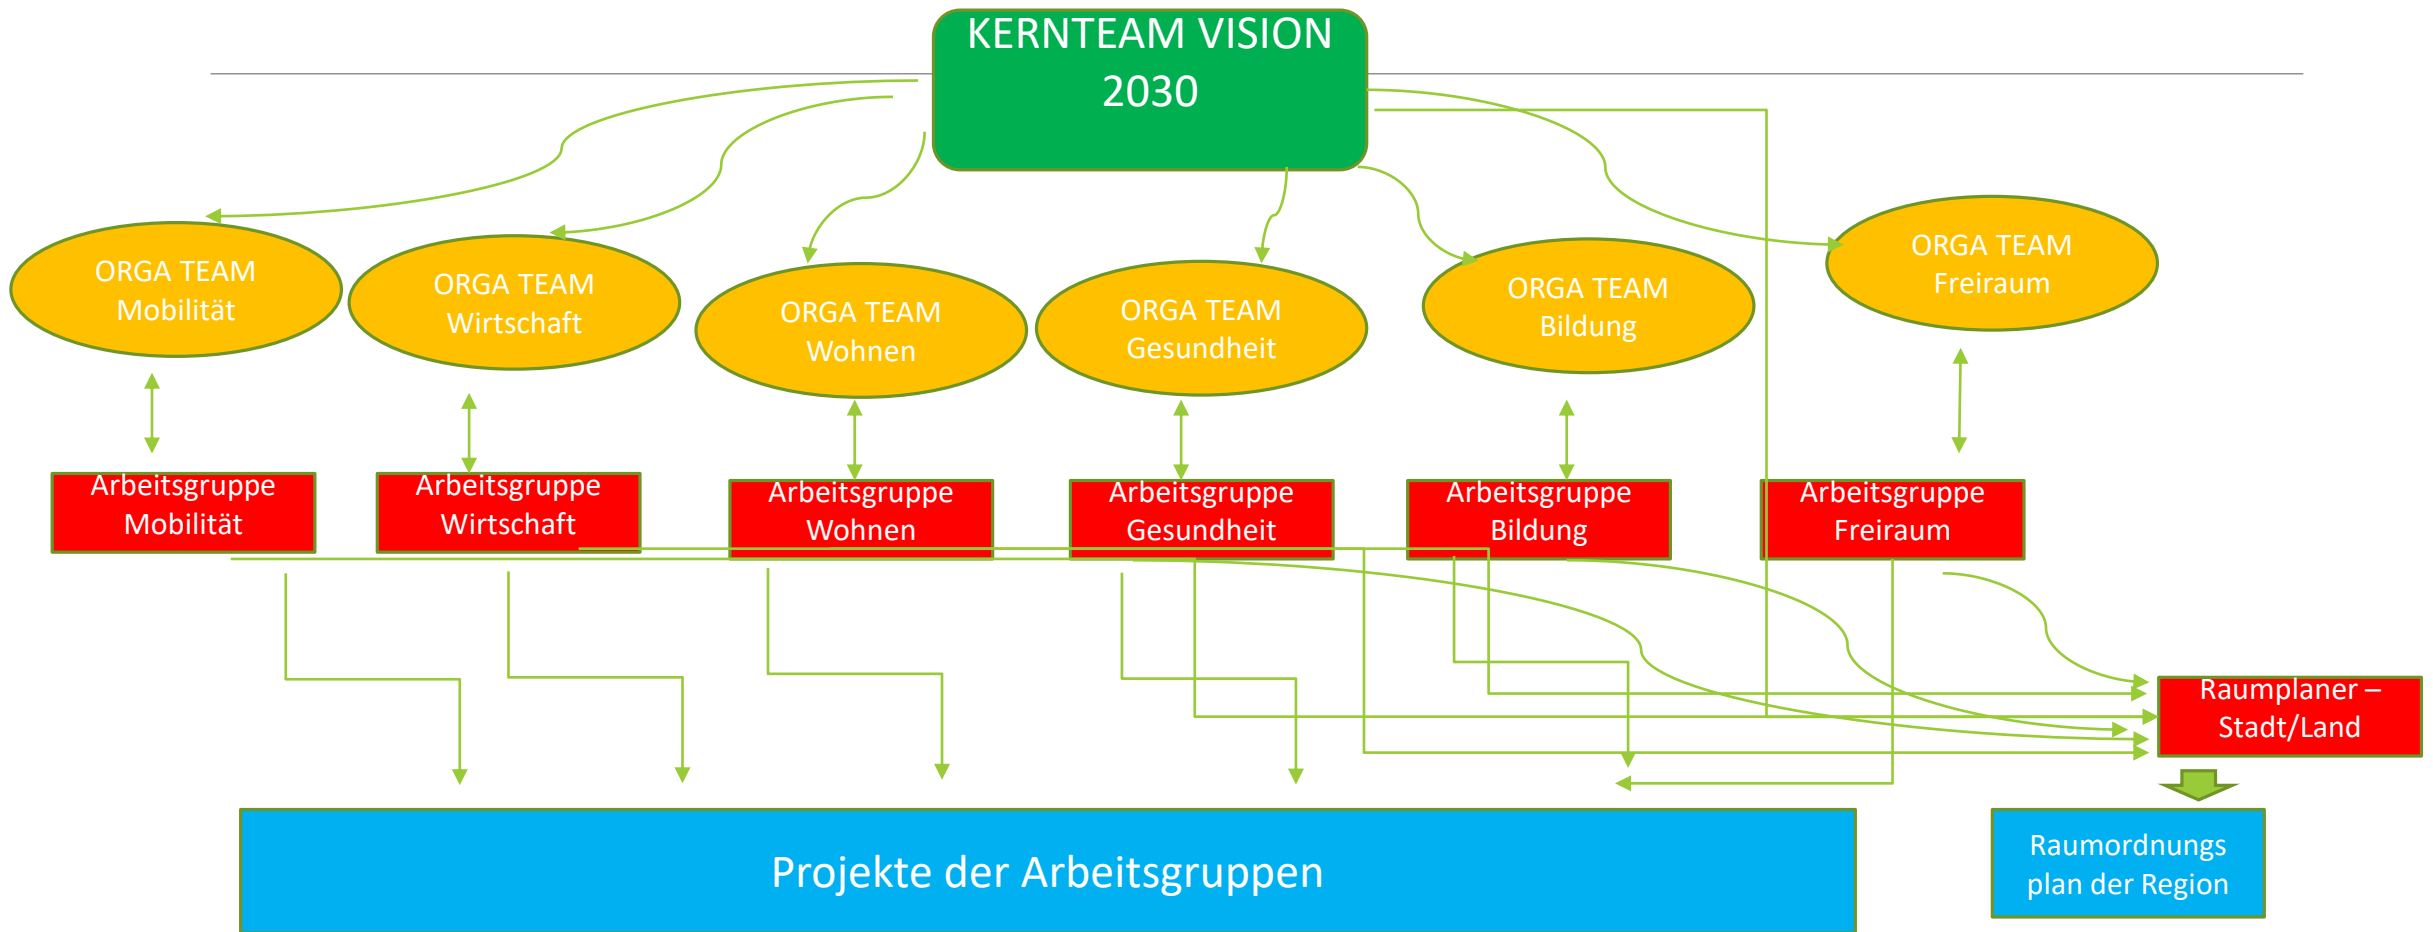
KERNTEAM VISION 2030

ORGA TEAM Mobilität

ORGA TEAM Wirtschaft

ORGA TEAM Wohnen

ORGA TEAM Gesundheit

ORGA TEAM Bildung

ORGA TEAM Freiraum

Arbeitsgruppe Mobilität

Arbeitsgruppe Wirtschaft

Arbeitsgruppe Wohnen

Arbeitsgruppe Gesundheit

Arbeitsgruppe Bildung

Arbeitsgruppe Freiraum

Raumplaner – Stadt/Land

Projekte der Arbeitsgruppen

Raumordnungs plan der Region